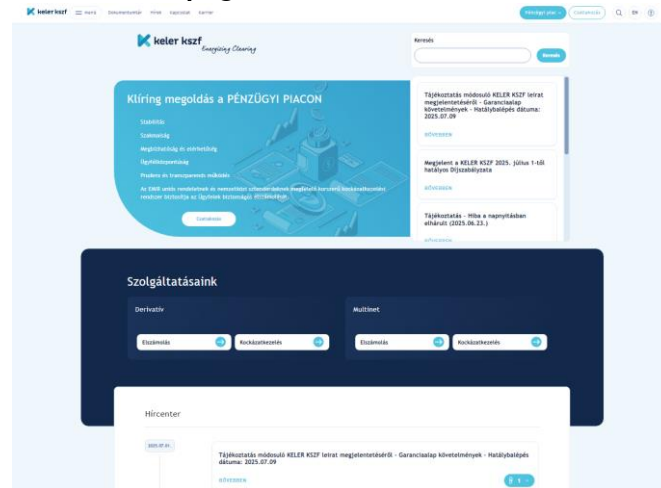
keler kszf Menü Dokumentumtár Hírek Kapcsolat Karrier

Pénzügyi piac Csatlakozás EN

keler kszf
Energizing Clearing

Keresés

Keresés

Klíring megoldás a PÉNZÜGYI PIACON

Stabilitás

Szakértelem

Megbízhatóság és elérhetőség

Ügyfélközpontúság

Prudens és transzparens működés

Az EMIR szerinti rendelkezésekkel és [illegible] biztosítja az ügyfelek biztonságát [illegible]

Csatlakozás

Tájékoztatás módosuló KELER KSZF leirat megjelentetéséről - Garanciaalap követelmények - Hatálybalépés dátuma: 2025.07.09

RÉSZLETEK

Megjelent a KELER KSZF 2025. július 1-től hatályos Díjszabályzata

RÉSZLETEK

Tájékoztatás - Hiba a napnyitásban elhárult (2025.06.23.)

RÉSZLETEK

Szolgáltatásaink

Derivatív

Elszámolás

Kockázatkezelés

Multinet

Elszámolás

Kockázatkezelés

Hírcenter

2025.07.01.

Tájékoztatás módosuló KELER KSZF leirat megjelentetéséről - Garanciaalap követelmények - Hatálybalépés dátuma: 2025.07.09

RÉSZLETEK